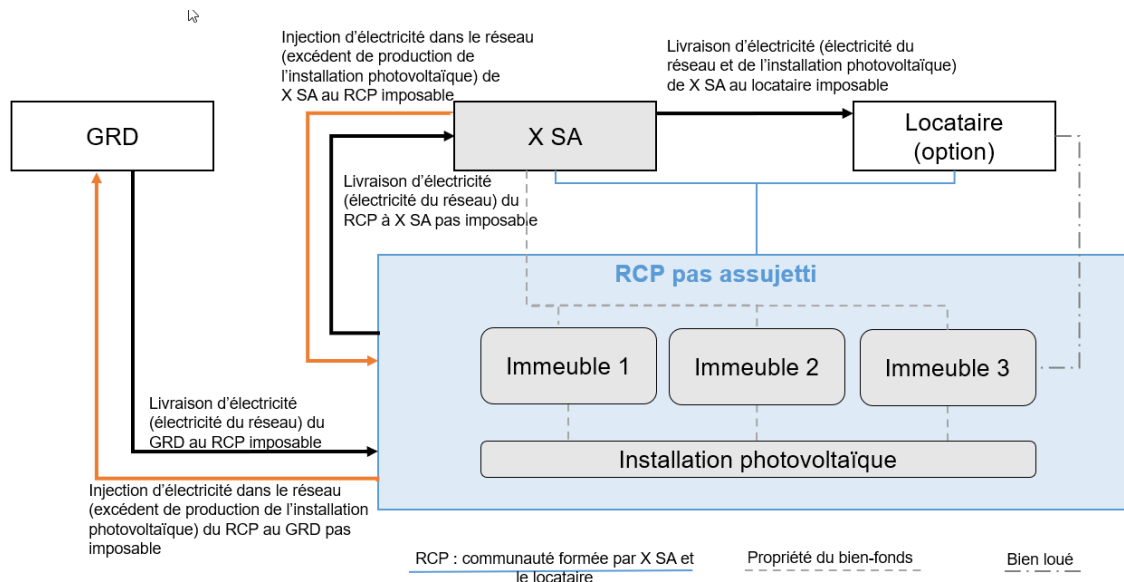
Injection d'électricité dans le réseau (excédent de production de l'installation photovoltaïque) de X SA au RCP imposable

Livraison d'électricité (électricité du réseau et de l'installation photovoltaïque) de X SA au locataire imposable

GRD

X SA

Locataire (option)

Livraison d'électricité (électricité du réseau) du RCP à X SA pas imposable

RCP pas assujetti

Immeuble 1

Immeuble 2

Immeuble 3

Livraison d'électricité (électricité du réseau) du GRD au RCP imposable

Installation photovoltaïque

Injection d'électricité dans le réseau (excédent de production de l'installation photovoltaïque) du RCP au GRD pas imposable

RCP : communauté formée par X SA et le locataire

Propriété du bien-fonds

Bien loué